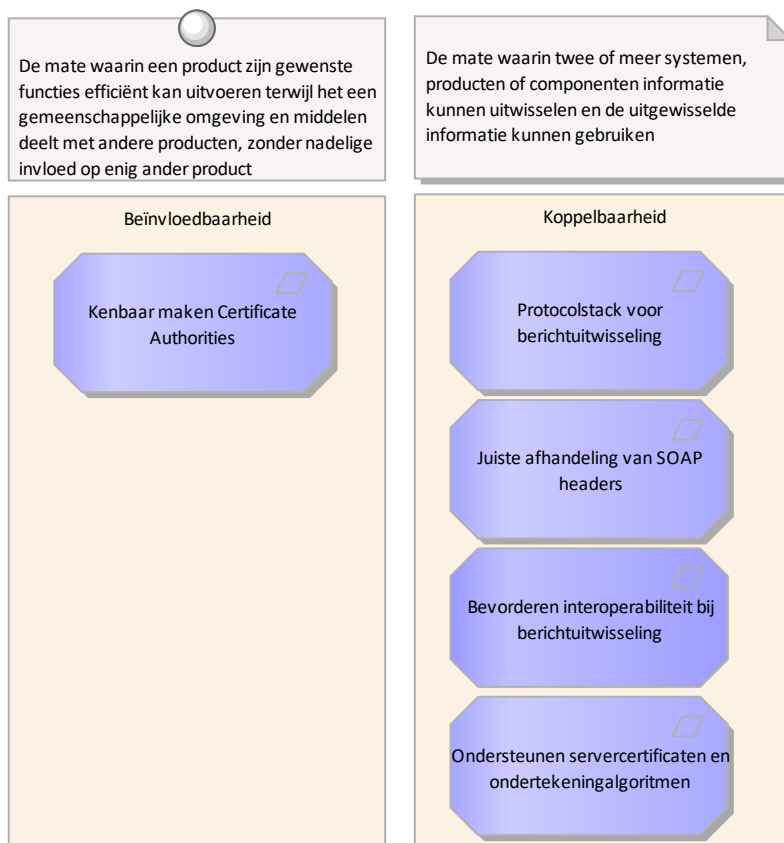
De mate waarin een product zijn gewenste functies efficiënt kan uitvoeren terwijl het een gemeenschappelijke omgeving en middelen deelt met andere producten, zonder nadelige invloed op enig ander product

Beïnvloedbaarheid

Kenbaar maken Certificate Authorities

De mate waarin twee of meer systemen, producten of componenten informatie kunnen uitwisselen en de uitgewisselde informatie kunnen gebruiken

Koppelbaarheid

Protocolstack voor berichtuitwisseling

Juiste afhandeling van SOAP headers

Bevorderen interoperabiliteit bij berichtuitwisseling

Ondersteunen servercertificaten en ondertekeningalgoritmen